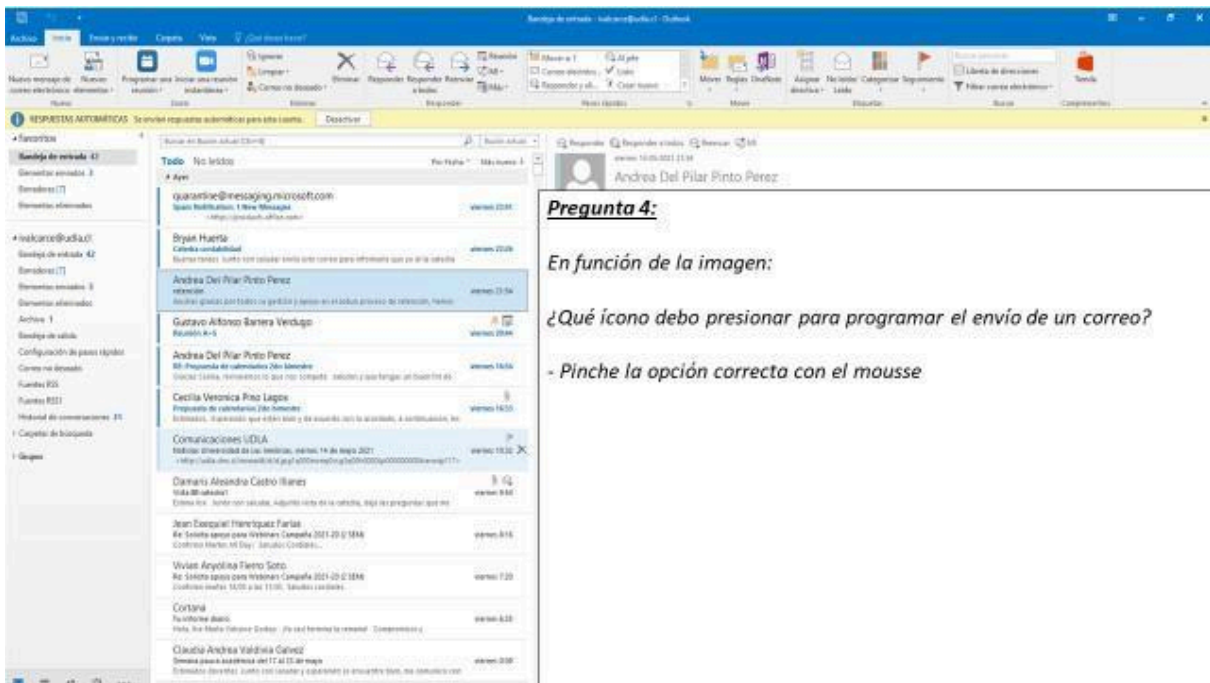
Bandeja de entrada - kalcarce@udla.cl - Outlook

Archivo Inicio Enviar y recibir Carpeta Vista ¿Qué desea hacer?

Nuevo mensaje de correo electrónico Nuevos elementos Programar una reunión Iniciar una reunión instantánea Ignorar Limpiar Correo no deseado Eliminar Responder Responder a todos Reenviar Más Reunión Mover a: ? Correo electrónico Responder y el... Al jefe Listo Crear nuevo Mover Reglas OneNote Asignar directiva No leído/ Leído Categorizar Seguimiento Libreta de direcciones Filtrar correo electrónico Tienda

Nuevo Zoom Eliminar Responder Pasos rápidos Mover Etiquetas Buscar Complementos

RESPUESTAS AUTOMÁTICAS Se envían respuestas automáticas para esta cuenta. Desactivar

Favoritos
Bandeja de entrada 42
Elementos enviados 3
Borradores [7]
Elementos eliminados

kalcarce@udla.cl
Bandeja de entrada 42
Borradores [7]
Elementos enviados 3
Elementos eliminados
Archivo 1
Bandeja de salida
Configuración de pasos rápidos
Correo no deseado
Fuentes RSS
Fuentes RSS1
Historial de conversaciones 31
Carpetas de búsqueda
Grupos

Todo No leídos Por Fecha Más nuevo
Ayer

quarantine@messaging.microsoft.com
Spam Notification: 1 New Messages
viernes 23:01

Bryan Huerta
Cátedra contabilidad
viernes 23:00

Andrea Del Pilar Pinto Perez
retención
viernes 21:54

Gustavo Alfonso Barrera Verdugo
Reunión A+S
viernes 20:44

Andrea Del Pilar Pinto Perez
viernes 19:04

Cecilia Veronica Piña Lagos
viernes 16:51

Comunicaciones UDLA
Noticias Universidad de Las Américas, viernes 14 de mayo 2021
viernes 15:32

Damaris Alejandra Castro Ibanez
viernes 9:40

Jean Ezequiel Henriquez Farias
viernes 8:18

Vivian Angelina Fierro Soto
viernes 7:20

Cortana
Tu informe diario
viernes 6:20

Claudia Andrea Valdivia Galvez
Semana pausa académica del 17 al 23 de mayo
viernes 0:00

Responder Responder a todos Reenviar IM
viernes 14-05-2021 21:54
Andrea Del Pilar Pinto Perez

Pregunta 4:

En función de la imagen:

¿Qué ícono debo presionar para programar el envío de un correo?

- Pinche la opción correcta con el mousse